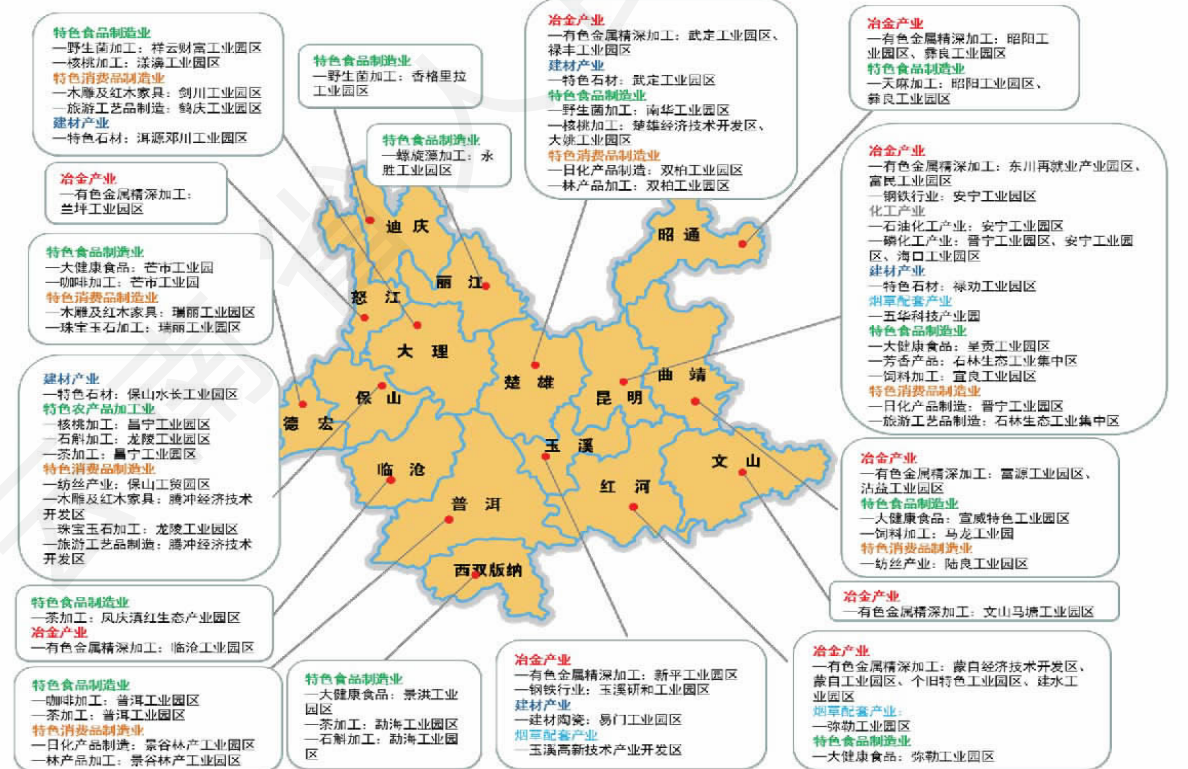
特色食品制造业
—野生菌加工：祥云财富工业园区
—核桃加工：漾濞工业园区
特色消费品制造业
—木雕及红木家具：剑川工业园区
—旅游工艺品制造：鹤庆工业园区
建材产业
—特色石材：洱源邓川工业园区

特色食品制造业
—野生菌加工：香格里拉工业园区

特色食品制造业
—螺旋藻加工：永胜工业园区

冶金产业
—有色金属精深加工：武定工业园区、禄丰工业园区
建材产业
—特色石材：武定工业园区
特色食品制造业
—野生菌加工：南华工业园区
—核桃加工：楚雄经济技术开发区、大姚工业园区
特色消费品制造业
—日化产品制造：双柏工业园区
—林产品加工：双柏工业园区

冶金产业
—有色金属精深加工：昭阳工业园区、彝良工业园区
特色食品制造业
—天麻加工：昭阳工业园区、彝良工业园区

冶金产业
—有色金属精深加工：兰坪工业园区

冶金产业
—有色金属精深加工：东川再就业产业园区、富民工业园区
—钢铁行业：安宁工业园区
化工产业
—石油化工产业：安宁工业园区
—磷化工产业：晋宁工业园区、安宁工业园区、海口工业园区
建材产业
—特色石材：禄劝工业园区
烟草配套产业
—五华科技产业园
特色食品制造业
—大健康食品：呈贡工业园区
—芳香产品：石林生态工业集中区
—饲料加工：宜良工业园区
特色消费品制造业
—日化产品制造：晋宁工业园区
—旅游工艺品制造：石林生态工业集中区

特色食品制造业
—大健康食品：芒市工业园
—咖啡加工：芒市工业园
特色消费品制造业
—木雕及红木家具：瑞丽工业园区
—珠宝玉石加工：瑞丽工业园区

迪庆
怒江
丽江
昭通
大理
楚雄
昆明
曲靖
德宏
保山
玉溪
文山
临沧
红河
普洱
西双版纳

建材产业
—特色石材：保山水长工业园区
特色农产品加工业
—核桃加工：昌宁工业园区
—石斛加工：龙陵工业园区
—茶加工：昌宁工业园区
特色消费品制造业
—纺丝产业：保山工贸园区
—木雕及红木家具：腾冲经济技术开发区
—珠宝玉石加工：龙陵工业园区
—旅游工艺品制造：腾冲经济技术开发区

冶金产业
—有色金属精深加工：富源工业园区、沾益工业园区
特色食品制造业
—大健康食品：宣威特色工业园区
—饲料加工：马龙工业园
特色消费品制造业
—纺丝产业：陆良工业园区

冶金产业
—有色金属精深加工：文山马塘工业园区

特色食品制造业
—茶加工：凤庆滇红生态产业园区
冶金产业
—有色金属精深加工：临沧工业园区

特色食品制造业
—咖啡加工：普洱工业园区
—茶加工：普洱工业园区
特色消费品制造业
—日化产品制造：景谷林产工业园区
—林产品加工：景谷林产工业园区

特色食品制造业
—大健康食品：景洪工业园区
—茶加工：勐海工业园区
—石斛加工：勐海工业园区

冶金产业
—有色金属精深加工：新平工业园区
—钢铁行业：玉溪研和工业园区
建材产业
—建材陶瓷：易门工业园区
烟草配套产业
—玉溪高新技术产业开发区

冶金产业
—有色金属精深加工：蒙自经济技术开发区、蒙自工业园区、个旧特色工业园区、建水工业园区
烟草配套产业
—弥勒工业园区
特色食品制造业
—大健康食品：弥勒工业园区